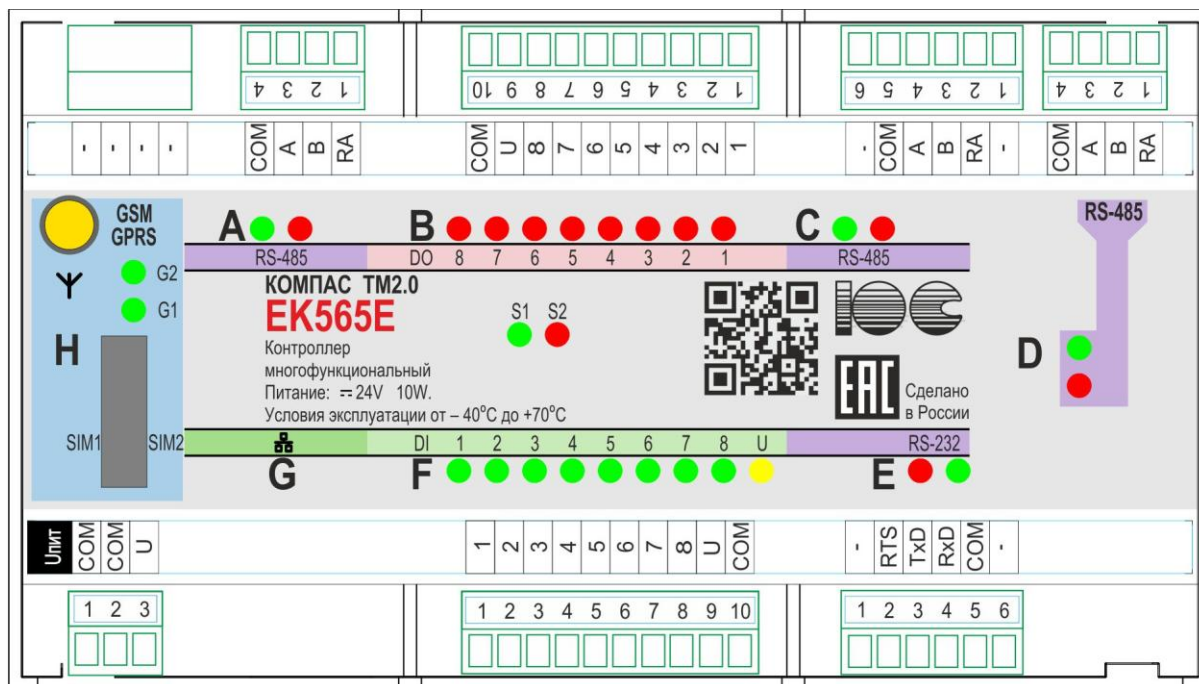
4 3 2 1

10 9 8 7 6 5 4 3 2 1

6 5 4 3 2 1

4 3 2 1

- - - - COM A B RA

COM U 8 7 6 5 4 3 2 1

- COM A B RA -

COM A B RA

GSM GPRS

G2

G1

H

SIM1 SIM2

A

RS-485

B

DO 8 7 6 5 4 3 2 1

C

RS-485

RS-485

D

КОМПАС ТМ2.0

EK565E

Контроллер многофункциональный

Питание: ⎓24V 10W.

Условия эксплуатации от – 40°C до +70°C

S1 S2

Сделано в России

G

F

DI 1 2 3 4 5 6 7 8 U

RS-232

E

Uпит COM COM U

1 2 3 4 5 6 7 8 U COM

- RTS TxD RxD COM -

1 2 3

1 2 3 4 5 6 7 8 9 10

1 2 3 4 5 6